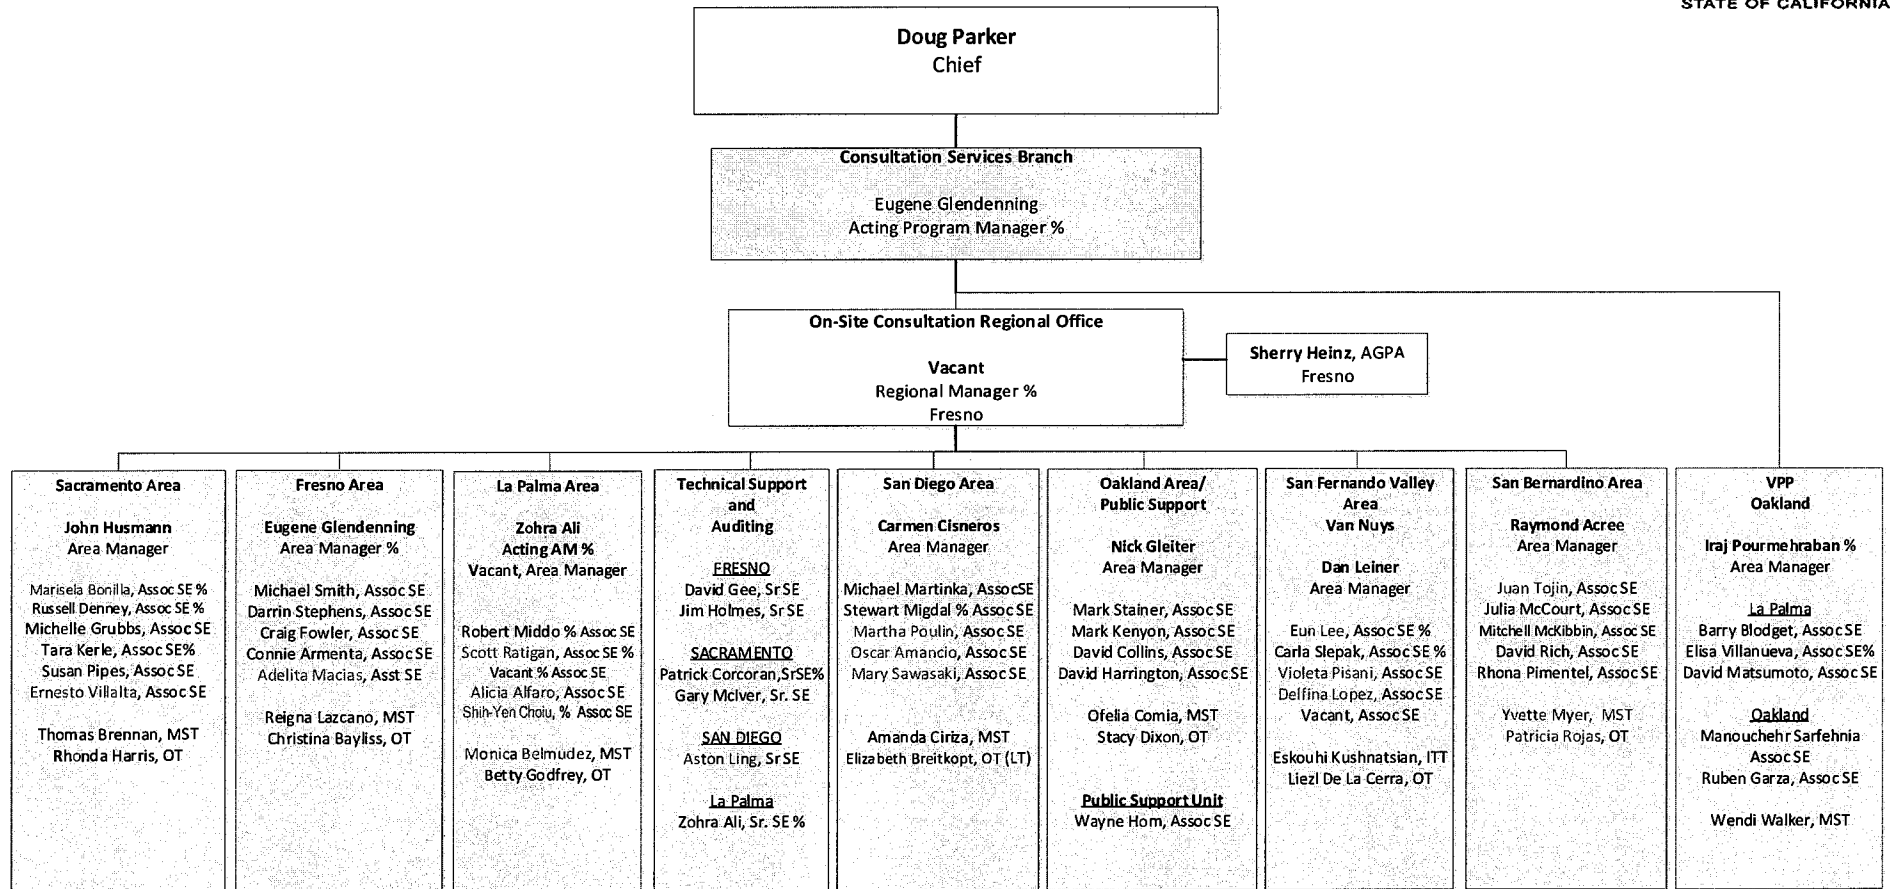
STATE OF CALIFORNIA

Doug Parker
Chief

Consultation Services Branch

Eugene Glendenning
Acting Program Manager %

On-Site Consultation Regional Office

Vacant
Regional Manager %
Fresno

Sherry Heinz, AGPA
Fresno

Sacramento Area

John Husmann
Area Manager

Marisela Bonilla, Assoc SE %
Russell Denney, Assoc SE %
Michelle Grubbs, Assoc SE
Tara Kerle, Assoc SE%
Susan Pipes, Assoc SE
Ernesto Villalta, Assoc SE

Thomas Brennan, MST
Rhonda Harris, OT

Fresno Area

Eugene Glendenning
Area Manager %

Michael Smith, Assoc SE
Darrin Stephens, Assoc SE
Craig Fowler, Assoc SE
Connie Armenta, Assoc SE
Adelita Macias, Asst SE

Reigna Lazcano, MST
Christina Bayliss, OT

La Palma Area

Zohra Ali
Acting AM %
Vacant, Area Manager

Robert Middo % Assoc SE
Scott Ratigan, Assoc SE %
Vacant % Assoc SE
Alicia Alfaro, Assoc SE
Shih-Yen Choiu, % Assoc SE

Monica Belmudez, MST
Betty Godfrey, OT

Technical Support and Auditing

FRESNO
David Gee, Sr SE
Jim Holmes, Sr SE

SACRAMENTO
Patrick Corcoran, SrSE%
Gary McIver, Sr. SE

SAN DIEGO
Aston Ling, Sr SE

La Palma
Zohra Ali, Sr. SE %

San Diego Area

Carmen Cisneros
Area Manager

Michael Martinka, AssocSE
Stewart Migdal % Assoc SE
Martha Poulin, Assoc SE
Oscar Amancio, Assoc SE
Mary Sawasaki, Assoc SE

Amanda Ciriza, MST
Elizabeth Breitkopt, OT (LT)

Oakland Area/ Public Support

Nick Gleiter
Area Manager

Mark Stainer, Assoc SE
Mark Kenyon, Assoc SE
David Collins, Assoc SE
David Harrington, Assoc SE

Ofelia Comia, MST
Stacy Dixon, OT

Public Support Unit
Wayne Hom, Assoc SE

San Fernando Valley Area
Van Nuys

Dan Leiner
Area Manager

Eun Lee, Assoc SE %
Carla Slepak, Assoc SE %
Violeta Pisani, Assoc SE
Delfina Lopez, Assoc SE
Vacant, Assoc SE

Eskouhi Kushnatsian, ITT
Liezl De La Cerra, OT

San Bernardino Area

Raymond Acree
Area Manager

Juan Tojin, Assoc SE
Julia McCourt, Assoc SE
Mitchell McKibbin, Assoc SE
David Rich, Assoc SE
Rhona Pimentel, Assoc SE

Yvette Myer, MST
Patricia Rojas, OT

VPP
Oakland

Iraj Pourmehraban %
Area Manager

La Palma
Barry Blodget, Assoc SE
Elisa Villanueva, Assoc SE%
David Matsumoto, Assoc SE

Oakland
Manouchehr Sarfehnia
Assoc SE
Ruben Garza, Assoc SE

Wendi Walker, MST